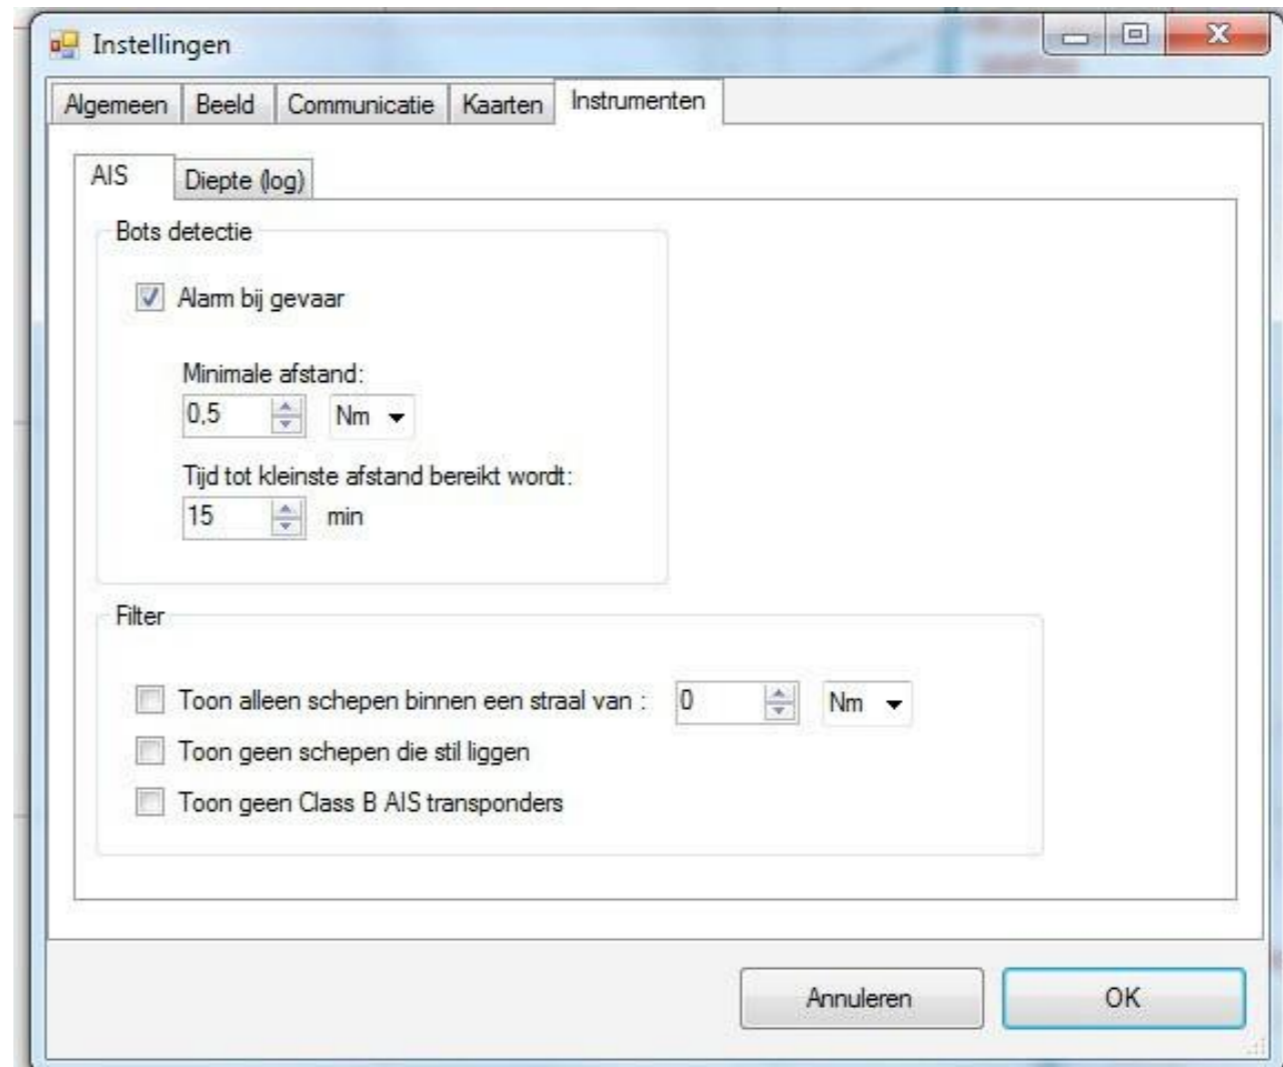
Instellingen

Algemeen | Beeld | Communicatie | Kaarten | Instrumenten

AIS | Diepte (log)

Bots detectie

Alarm bij gevaar

Minimale afstand:
0,5 Nm

Tijd tot kleinste afstand bereikt wordt:
15 min

Filter

Toon alleen schepen binnen een straal van : 0 Nm
Toon geen schepen die stil liggen
Toon geen Class B AIS transponders

Annuleren
OK